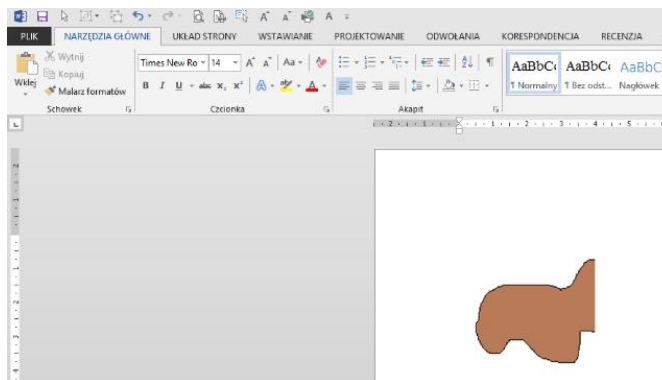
PLIK NARZĘDZIA GŁÓWNE UKŁAD STRONY WSTAWIANIE PROJEKTOWANIE ODWOŁANIA KORESPONDENCJA RECENZJA

Wytnij
Kopiuj
Wklej
Malarz formatów
Schowek

Times New Ro 14 A A Aa
B I U abc x₂ x²
Czcionka

Akapit

AaBbCc AaBbCc AaBbC
¶ Normalny ¶ Bez odst... Nagłówek

· 2 · 1 · 1 · 1 · 2 · 1 · 3 · 1 · 4 · 1 · 5 ·